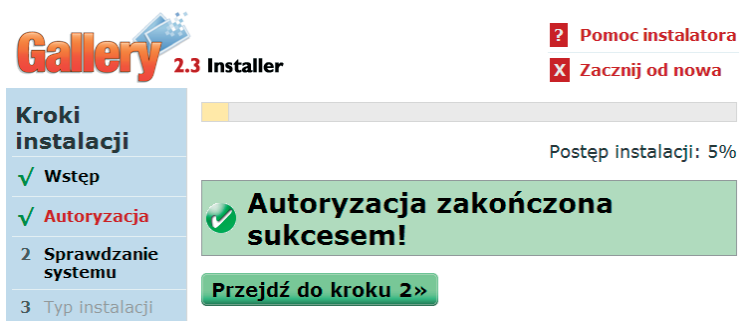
Gallery 2.3 Installer

? Pomoc instalatora

X Zacznij od nowa

Kroki instalacji

√ Wstęp

√ Autoryzacja

2 Sprawdzanie systemu

3 Typ instalacji

Postęp instalacji: 5%

Autoryzacja zakończona sukcesem!

Przejdź do kroku 2»